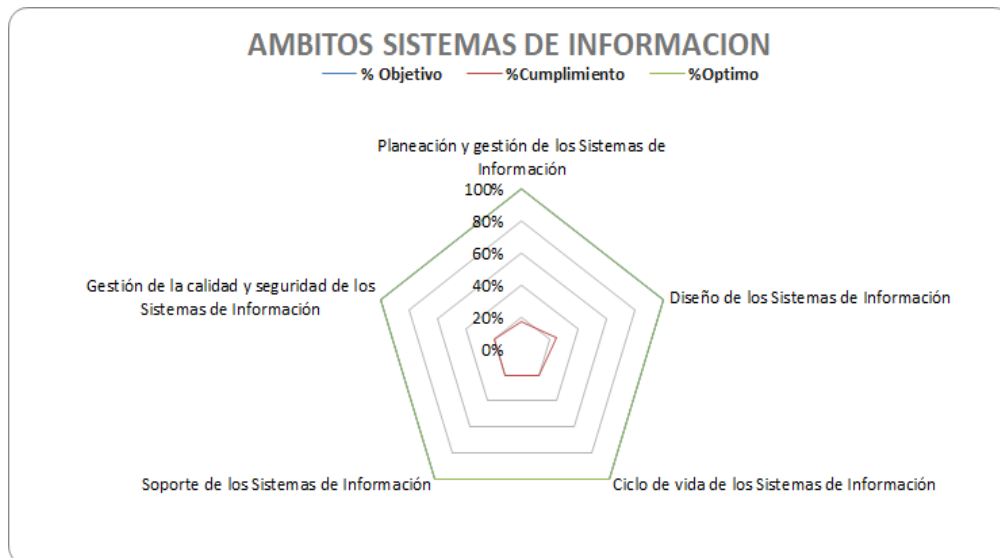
AMBITOS SISTEMAS DE INFORMACION

% Objetivo
%Cumplimiento
%Optimo

Planeación y gestión de los Sistemas de Información

100%
80%
60%
40%
20%
0%

Diseño de los Sistemas de Información

Ciclo de vida de los Sistemas de Información

Soporte de los Sistemas de Información

Gestión de la calidad y seguridad de los Sistemas de Información